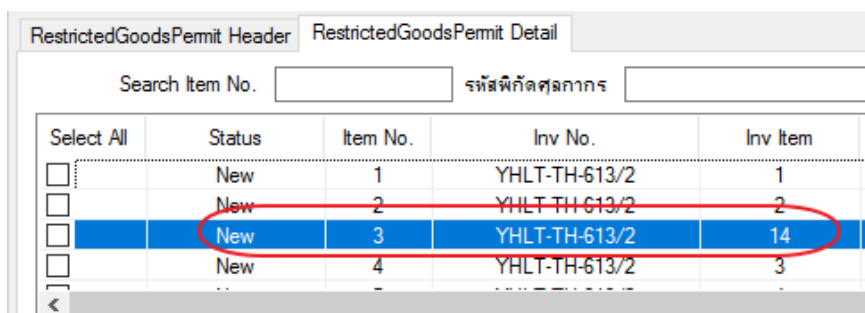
RestrictedGoodsPermit Header | RestrictedGoodsPermit Detail

Search Item No. รหัสพิกัดศุลกากร

| Select All | Status | Item No. | Inv No. | Inv Item |
|---|---|---|---|---|
| | New | 1 | YHLT-TH-613/2 | 1 |
| | New | 2 | YHLT-TH-613/2 | 2 |
| | New | 3 | YHLT-TH-613/2 | 14 |
| | New | 4 | YHLT-TH-613/2 | 3 |
| | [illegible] | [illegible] | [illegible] | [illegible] |

<